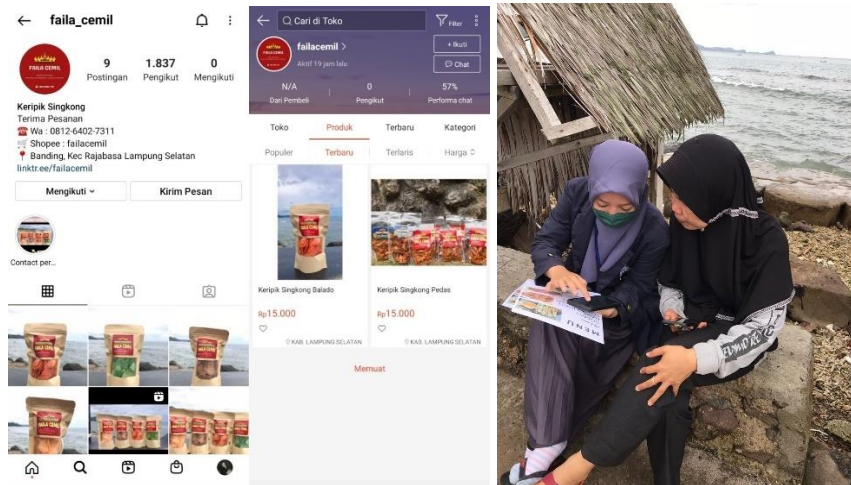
faila_cemil

FAILA CEMIL

9 Postingan
1.837 Pengikut
0 Mengikuti

Keripik Singkong
Terima Pesanan
☎ Wa : 0812-6402-7311
🛒 Shopee : failacemil
📍 Banding, Kec Rajabasa Lampung Selatan
linktr.ee/failacemil

Mengikuti
Kirim Pesan

Contact per...

Cari di Toko
Filter

failacemil >
Aktif 19 jam lalu
+ Ikuti
Chat

N/A
Dari Pembeli
0
Pengikut
57%
Performa chat

Toko
Produk
Terbaru
Kategori

Populer
Terbaru
Terlaris
Harga

Keripik Singkong Balado
Rp15.000
KAB. LAMPUNG SELATAN

Keripik Singkong Pedas
Rp15.000
KAB. LAMPUNG SELATAN

Memuat

MENU